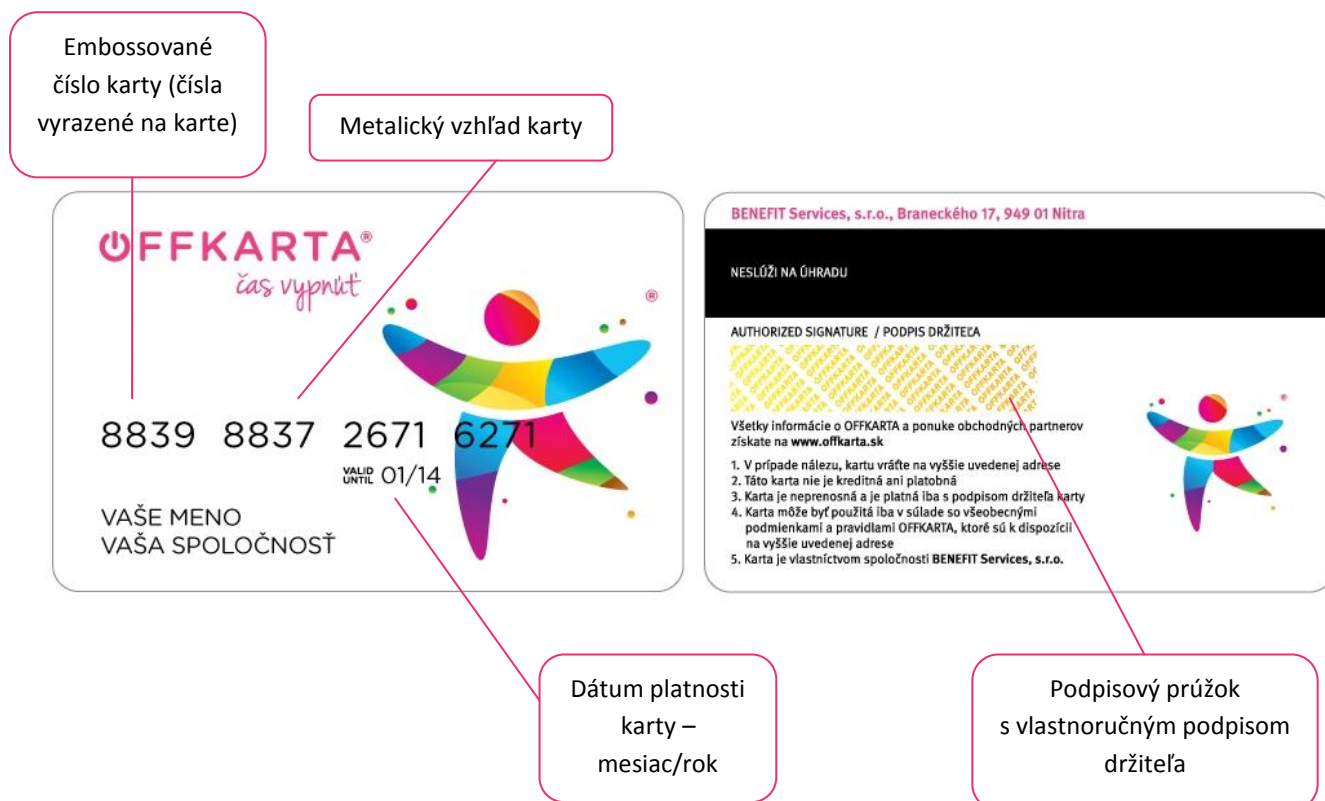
Embossované číslo karty (čísla vyrazené na karte)

Metalický vzhľad karty

OFFKARTA®
čas vypnúť

®

8839 8837 2671 6271

VALID UNTIL 01/14

VAŠE MENO
VAŠA SPOLOČNOSŤ

BENEFIT Services, s.r.o., Braneckého 17, 949 01 Nitra

NESLÚŽI NA ÚHRADU

AUTHORIZED SIGNATURE / PODPIS DRŽITEĽA

OFFKARTA OFFKARTA OFFKARTA

Všetky informácie o OFFKARTA a ponuke obchodných partnerov získate na www.offkarta.sk

1. V prípade nálezu, kartu vráťte na vyššie uvedenej adrese
2. Táto karta nie je kreditná ani platobná
3. Karta je neprenosná a je platná iba s podpisom držiteľa karty
4. Karta môže byť použitá iba v súlade so všeobecnými podmienkami a pravidlami OFFKARTA, ktoré sú k dispozícii na vyššie uvedenej adrese
5. Karta je vlastníctvom spoločnosti BENEFIT Services, s.r.o.

®

Dátum platnosti karty – mesiac/rok

Podpisový prúžok s vlastnoručným podpisom držiteľa